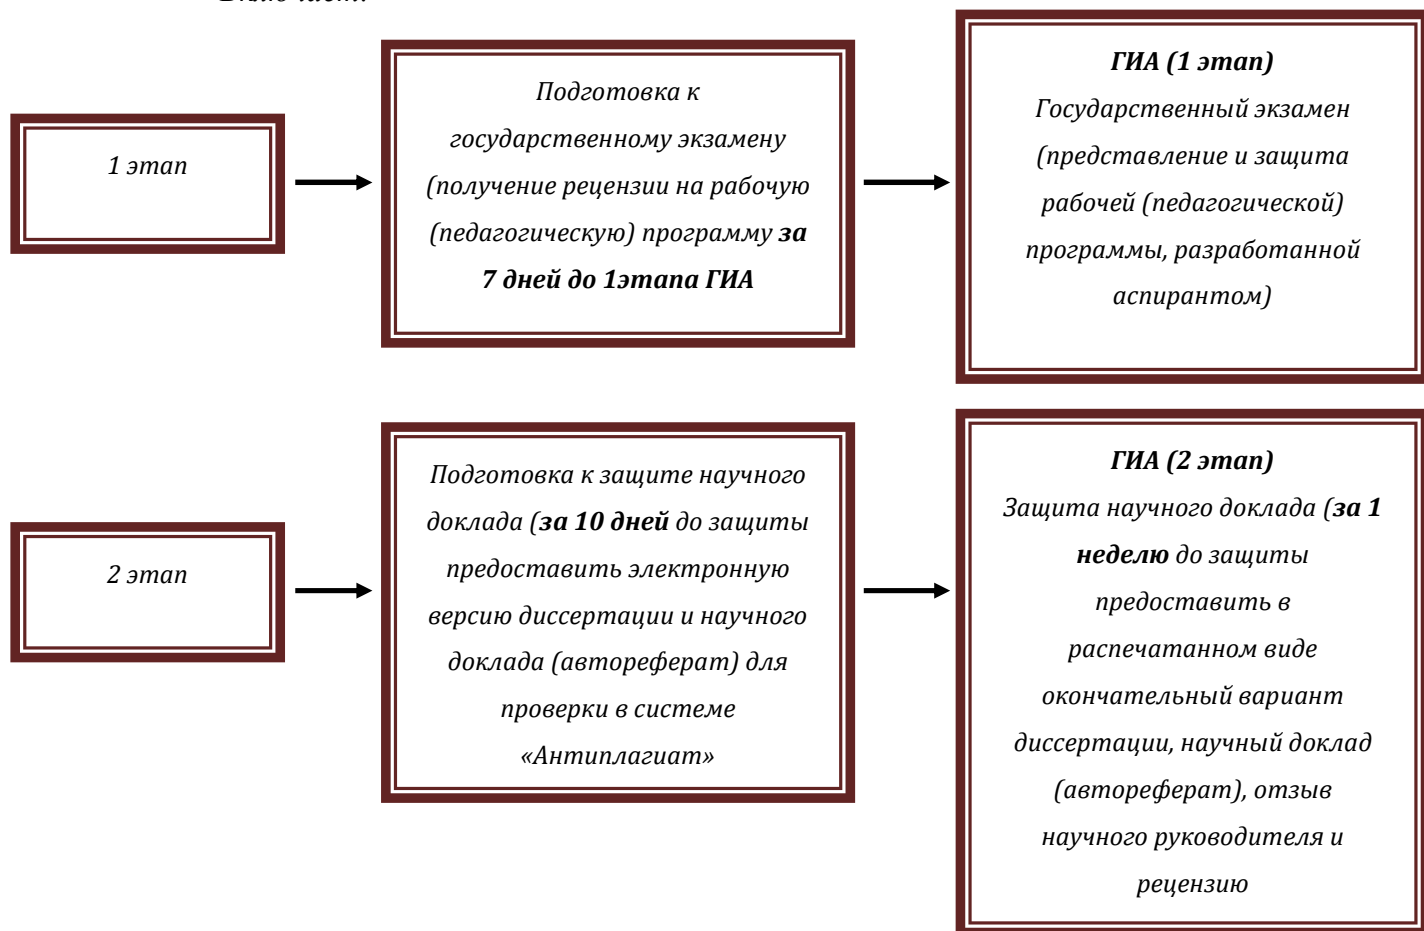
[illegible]

1 этап

Подготовка к государственному экзамену (получение рецензии на рабочую (педагогическую) программу за 7 дней до 1этапа ГИА

ГИА (1 этап)
Государственный экзамен (представление и защита рабочей (педагогической) программы, разработанной аспирантом)

2 этап

Подготовка к защите научного доклада (за 10 дней до защиты предоставить электронную версию диссертации и научного доклада (автореферат) для проверки в системе «Антиплагиат»

ГИА (2 этап)
Защита научного доклада (за 1 неделю до защиты предоставить в распечатанном виде окончательный вариант диссертации, научный доклад (автореферат), отзыв научного руководителя и рецензию